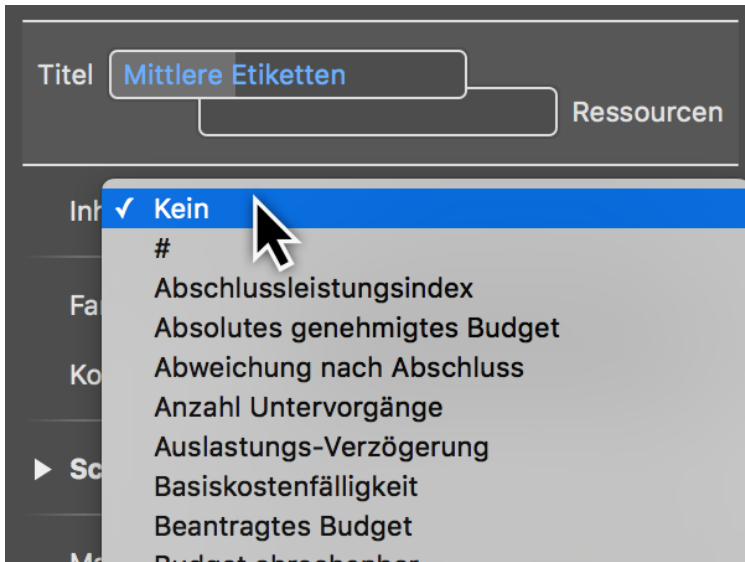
Titel Mittlere Etiketten

Ressourcen

Inh

Fa

Ko

▶ Sc

M

✓ Kein
#
Abschlussleistungsindex
Absolutes genehmigtes Budget
Abweichung nach Abschluss
Anzahl Untervorgänge
Auslastungs-Verzögerung
Basiskostenfälligkeit
Beantragtes Budget
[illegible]